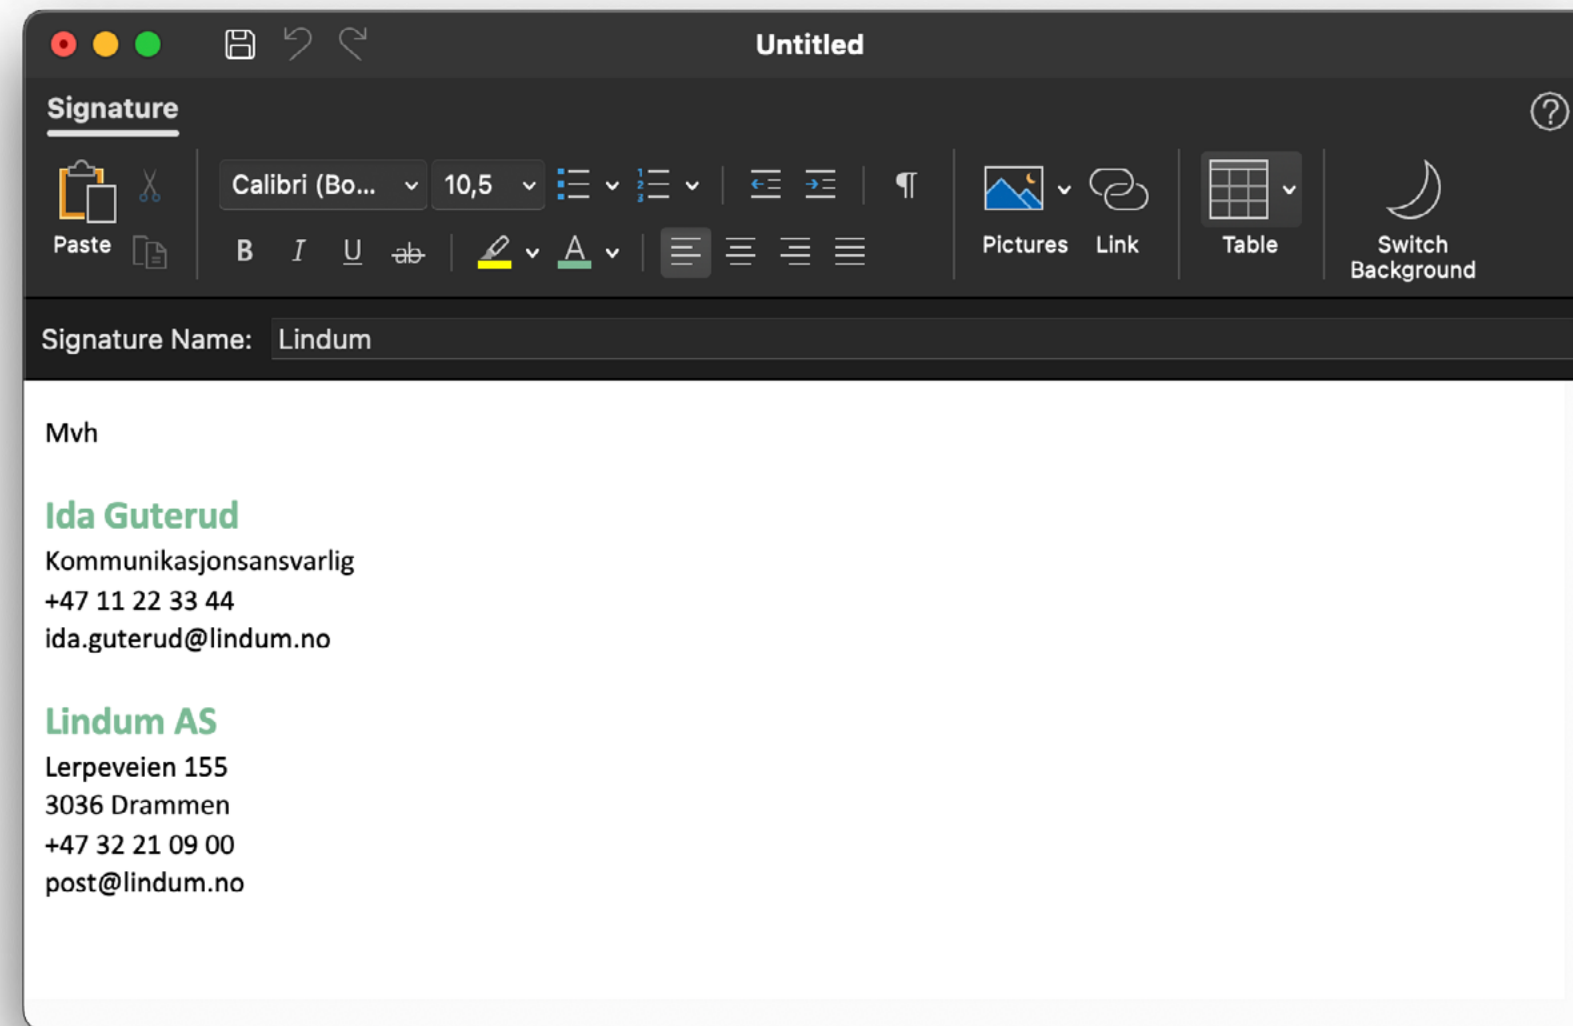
Untitled

Signature

Paste

Calibri (Bo... 10,5

B I U ab

Pictures Link Table Switch Background

Signature Name: Lindum

Mvh

Ida Guterud
Kommunikasjonsansvarlig
+47 11 22 33 44
ida.guterud@lindum.no

Lindum AS
Lerpeveien 155
3036 Drammen
+47 32 21 09 00
post@lindum.no